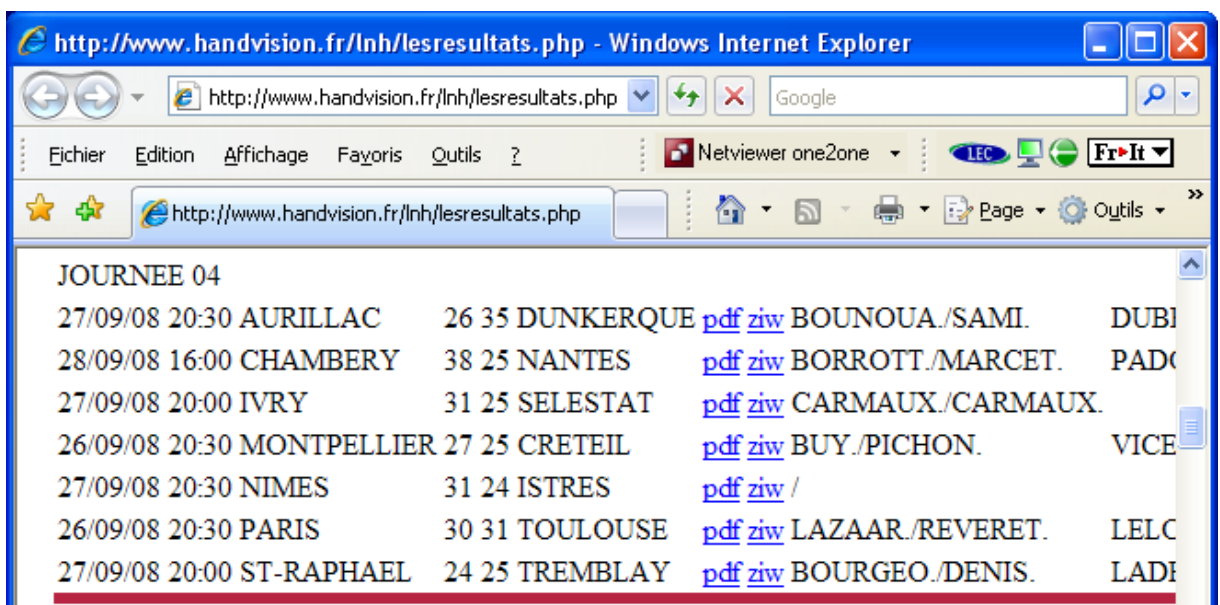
http://www.handvision.fr/lnh/lesresultats.php - Windows Internet Explorer

http://www.handvision.fr/lnh/lesresultats.php

Google

Fichier Edition Affichage Favoris Outils ?

Netviewer one2one

LEC

Fr▸It

http://www.handvision.fr/lnh/lesresultats.php

Page Outils

JOURNEE 04

| | | | | | | |
|---|---|---|---|---|---|---|
| 27/09/08 20:30 AURILLAC | 26 35 DUNKERQUE | pdf | ziw | BOUNOUA./SAMI. | DUB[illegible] |
| 28/09/08 16:00 CHAMBERY | 38 25 NANTES | pdf | ziw | BORROTT./MARCET. | PAD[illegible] |
| 27/09/08 20:00 IVRY | 31 25 SELESTAT | pdf | ziw | CARMAUX./CARMAUX. | |
| 26/09/08 20:30 MONTPELLIER | 27 25 CRETEIL | pdf | ziw | BUY./PICHON. | VICE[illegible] |
| 27/09/08 20:30 NIMES | 31 24 ISTRES | pdf | ziw | / | |
| 26/09/08 20:30 PARIS | 30 31 TOULOUSE | pdf | ziw | LAZAAR./REVERET. | LELC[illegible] |
| 27/09/08 20:00 ST-RAPHAEL | 24 25 TREMBLAY | pdf | ziw | BOURGEO./DENIS. | LAD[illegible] |